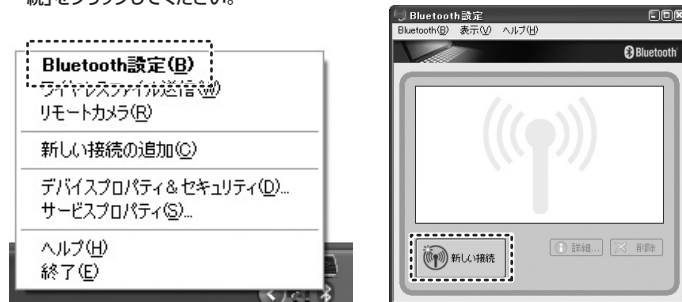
続」をクリックしてください。

Bluetooth設定(B)
ワイヤレスファイル送信(W)
リモートカメラ(R)
新しい接続の追加(C)
デバイスプロパティ＆セキュリティ(D)...
サービスプロパティ(S)...
ヘルプ(H)
終了(E)

Bluetooth設定
Bluetooth(B) 表示(V) ヘルプ(H)
Bluetooth
新しい接続
詳細...
削除